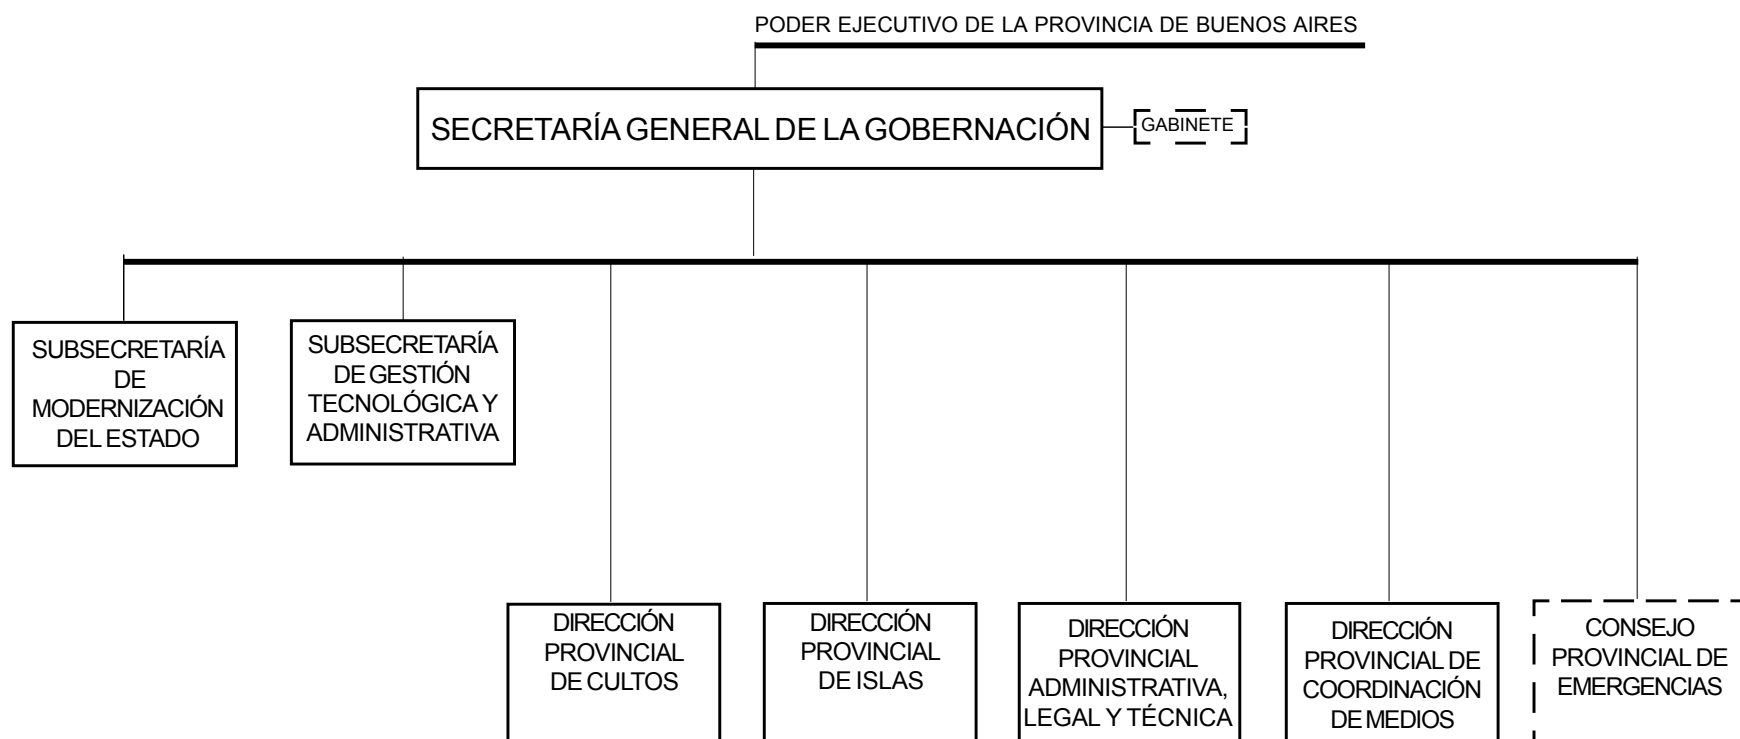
PODER EJECUTIVO DE LA PROVINCIA DE BUENOS AIRES

SECRETARÍA GENERAL DE LA GOBERNACIÓN

GABINETE

SUBSECRETARÍA DE MODERNIZACIÓN DEL ESTADO

SUBSECRETARÍA DE GESTIÓN TECNOLÓGICA Y ADMINISTRATIVA

DIRECCIÓN PROVINCIAL DE CULTOS

DIRECCIÓN PROVINCIAL DE ISLAS

DIRECCIÓN PROVINCIAL ADMINISTRATIVA, LEGAL Y TÉCNICA

DIRECCIÓN PROVINCIAL DE COORDINACIÓN DE MEDIOS

CONSEJO PROVINCIAL DE EMERGENCIAS